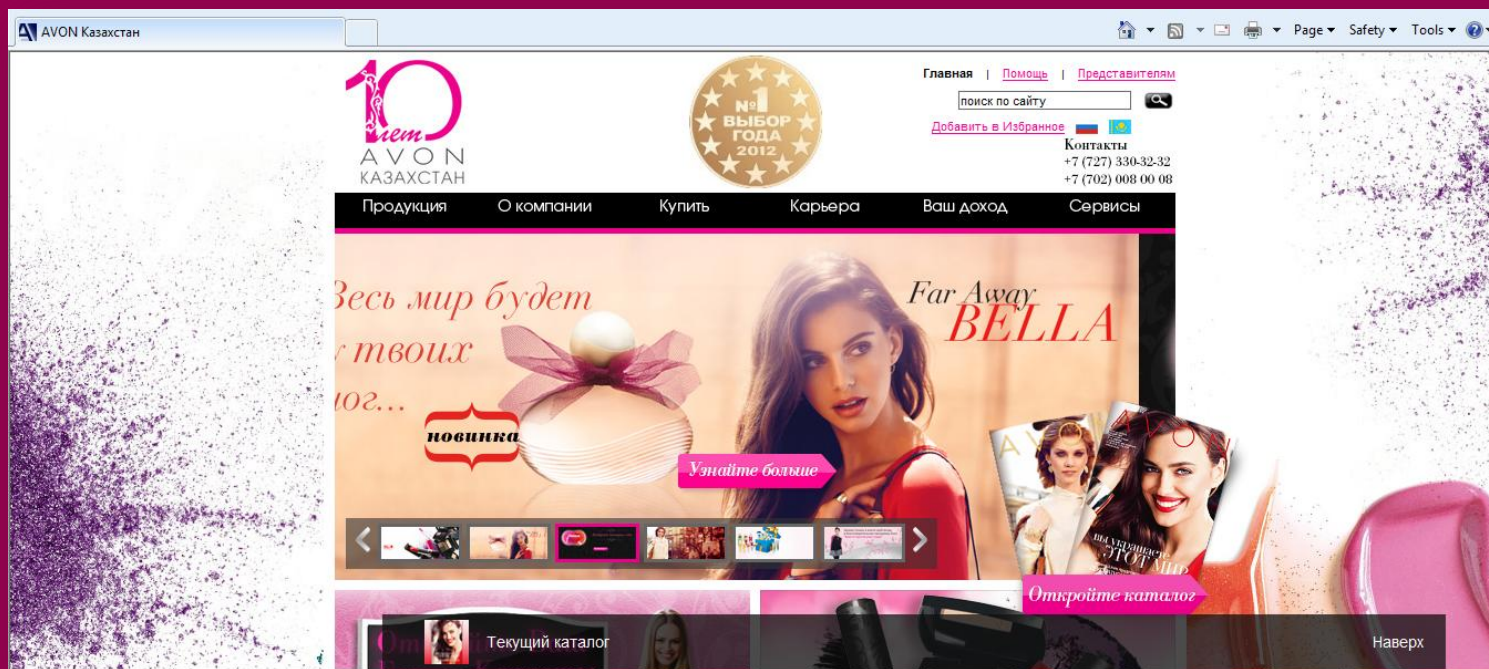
AVON Казахстан

Page ▾ Safety ▾ Tools ▾

10 лет
AVON
КАЗАХСТАН

№1 ВЫБОР ГОДА 2012

Главная | Помощь | Представителям

поиск по сайту

Добавить в Избранное

Контакты
+7 (727) 330-32-32
+7 (702) 008 00 08

Продукция О компании Купить Карьера Ваш доход Сервисы

Весь мир будет
у твоих
ног...

новинка

Far Away
BELLA

Узнайте больше

AVON

ВЫ ЛУЧШЕЕ В ЭТОМ МИРЕ

Откройте каталог

Текущий каталог

Наверх